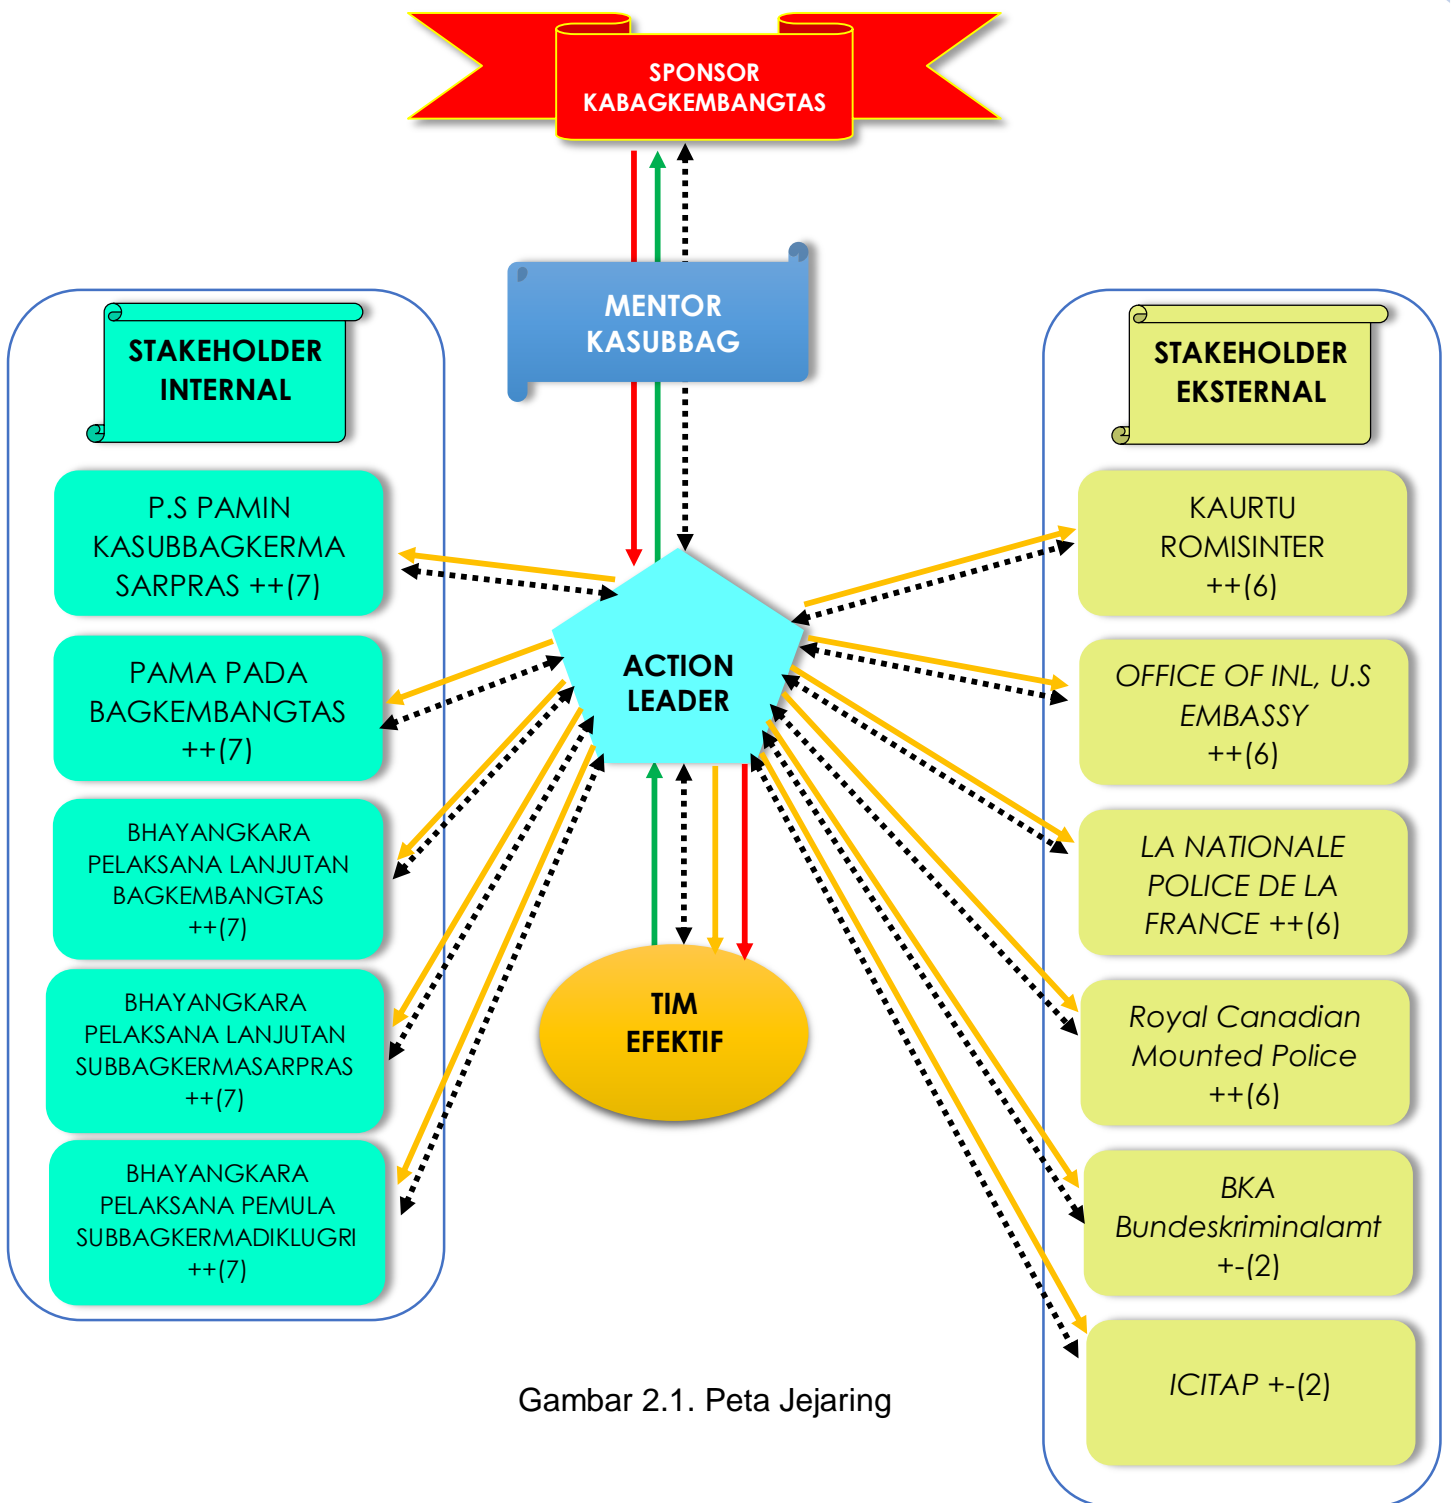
SPONSOR
KABAGKEMBANGTAS

MENTOR
KASUBBAG

STAKEHOLDER
INTERNAL

P.S PAMIN KASUBBAGKERMA SARPRAS ++(7)

PAMA PADA BAGKEMBANGTAS ++(7)

BHAYANGKARA PELAKSANA LANJUTAN BAGKEMBANGTAS ++(7)

BHAYANGKARA PELAKSANA LANJUTAN SUBBAGKERMASARPRAS ++(7)

BHAYANGKARA PELAKSANA PEMULA SUBBAGKERMADIKLUGRI ++(7)

ACTION
LEADER

TIM
EFEKTIF

STAKEHOLDER
EKSTERNAL

KAURTU ROMISINTER ++(6)

OFFICE OF INL, U.S EMBASSY ++(6)

LA NATIONALE POLICE DE LA FRANCE ++(6)

Royal Canadian Mounted Police ++(6)

BKA Bundeskriminalamt +-(2)

ICITAP +-(2)

Gambar 2.1. Peta Jejaring